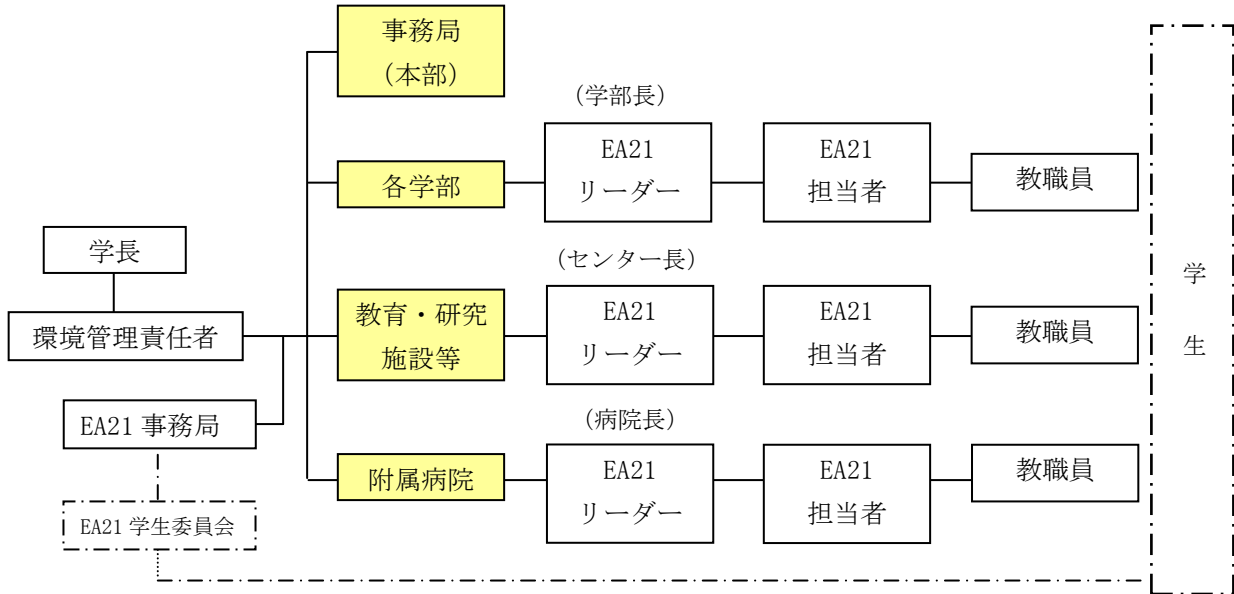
学長

環境管理責任者

EA21 事務局

EA21 学生委員会

事務局
（本部）

各学部

（学部長）
EA21
リーダー

EA21
担当者

教職員

教育・研究
施設等

（センター長）
EA21
リーダー

EA21
担当者

教職員

附属病院

（病院長）
EA21
リーダー

EA21
担当者

教職員

学
生